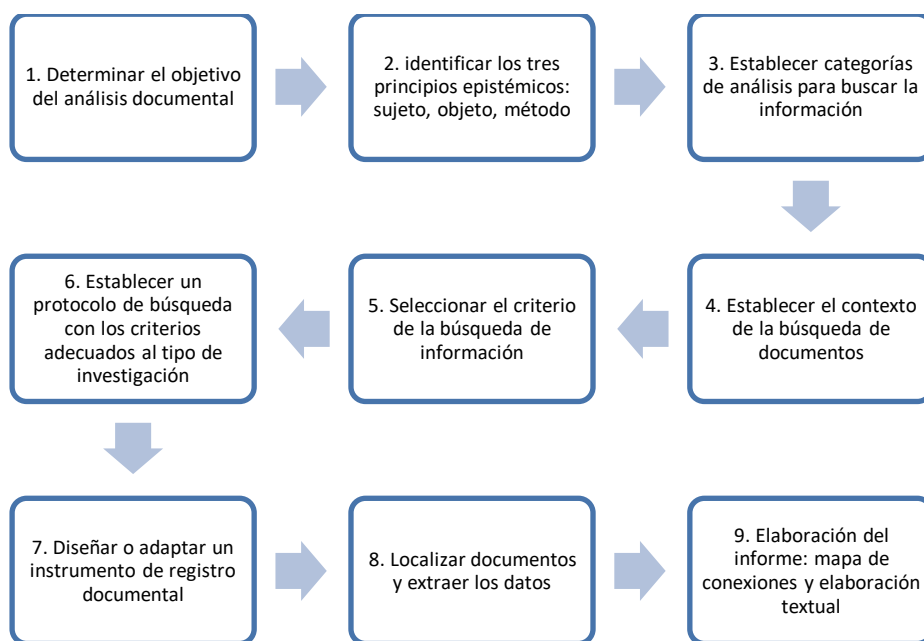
1. Determinar el objetivo del análisis documental

2. identificar los tres principios epistémicos: sujeto, objeto, método

3. Establecer categorías de análisis para buscar la información

4. Establecer el contexto de la búsqueda de documentos

5. Seleccionar el criterio de la búsqueda de información

6. Establecer un protocolo de búsqueda con los criterios adecuados al tipo de investigación

7. Diseñar o adaptar un instrumento de registro documental

8. Localizar documentos y extraer los datos

9. Elaboración del informe: mapa de conexiones y elaboración textual